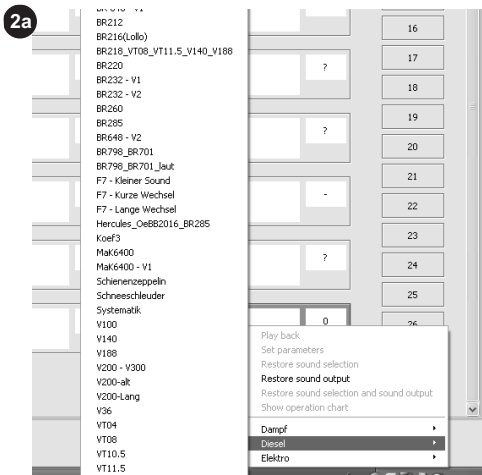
2a

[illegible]
BR212
BR216(Lollo)
BR218_VT08_VT11.5_V140_V188
BR220
BR232 - V1
BR232 - V2
BR260
BR285
BR648 - V2
BR798_BR701
BR798_BR701_laut
F7 - Kleiner Sound
F7 - Kurze Wechsel
F7 - Lange Wechsel
Hercules_OeBB2016_BR285
Koef3
MaK6400
MaK6400 - V1
Schienenzeppelin
Schneeschleuder
Systematik
V100
V140
V188
V200 - V300
V200-alt
V200-Lang
V36
VT04
VT08
VT10.5
VT11.5

?
?
-
?
0

16
17
18
19
20
21
22
23
24
25
26

Play back
Set parameters
Restore sound selection
Restore sound output
Restore sound selection and sound output
Show operation chart
Dampf
Diesel
Elektro